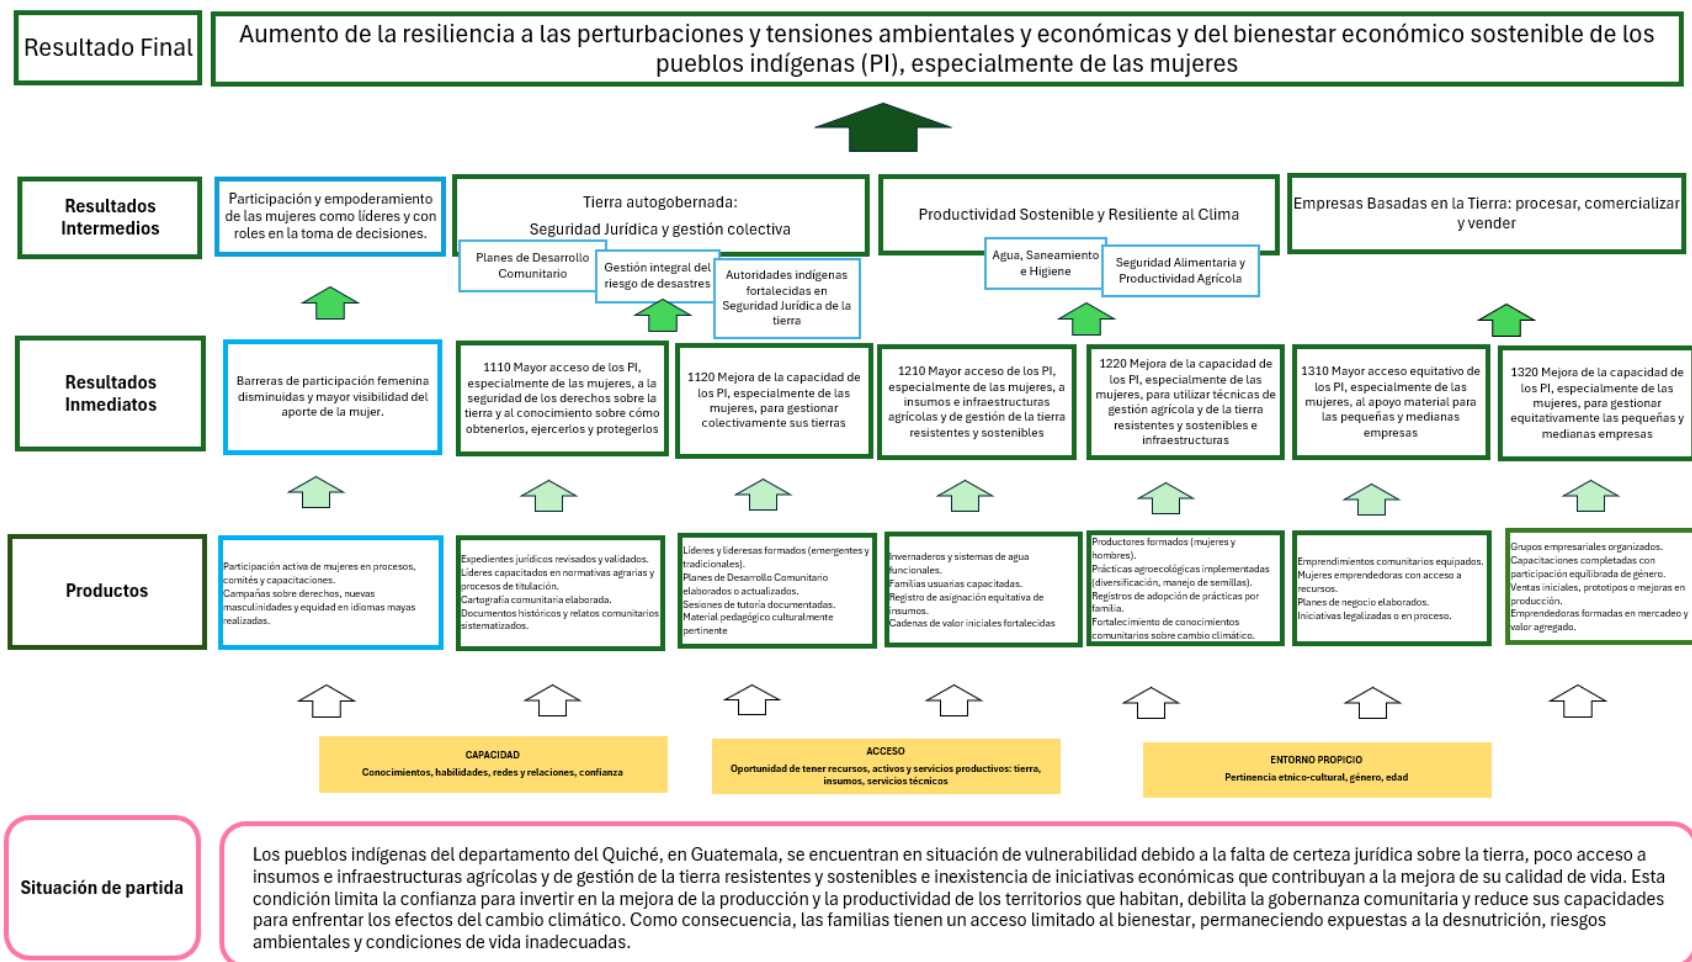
Resultado Final

Aumento de la resiliencia a las perturbaciones y tensiones ambientales y económicas y del bienestar económico sostenible de los pueblos indígenas (PI), especialmente de las mujeres

Resultados Intermedios

Participación y empoderamiento de las mujeres como líderes y con roles en la toma de decisiones.

Tierra autogobernada: Seguridad Jurídica y gestión colectiva

Planes de Desarrollo Comunitario

Gestión integral del riesgo de desastres

Autoridades indígenas fortalecidas en Seguridad Jurídica de la tierra

Productividad Sostenible y Resiliente al Clima

Agua, Saneamiento e Higiene

Seguridad Alimentaria y Productividad Agrícola

Empresas Basadas en la Tierra: procesar, comercializar y vender

Resultados Inmediatos

Barreras de participación femenina disminuidas y mayor visibilidad del aporte de la mujer.

1110 Mayor acceso de los PI, especialmente de las mujeres, a la seguridad de los derechos sobre la tierra y al conocimiento sobre cómo obtenerlos, ejercerlos y protegerlos

1120 Mejora de la capacidad de los PI, especialmente de las mujeres, para gestionar colectivamente sus tierras

1210 Mayor acceso de los PI, especialmente de las mujeres, a insumos e infraestructuras agrícolas y de gestión de la tierra resistentes y sostenibles

1220 Mejora de la capacidad de los PI, especialmente de las mujeres, para utilizar técnicas de gestión agrícola y de la tierra resistentes y sostenibles e infraestructuras

1310 Mayor acceso equitativo de los PI, especialmente de las mujeres, al apoyo material para las pequeñas y medianas empresas

1320 Mejora de la capacidad de los PI, especialmente de las mujeres, para gestionar equitativamente las pequeñas y medianas empresas

Productos

Participación activa de mujeres en procesos, comités y capacitaciones.
Campañas sobre derechos, nuevas masculinidades y equidad en idiomas mayas realizadas.

Expedientes jurídicos revisados y validados.
Líderes capacitados en normativas agrarias y procesos de titulación.
Cartografía comunitaria elaborada.
Documentos históricos y relatos comunitarios sistematizados.

Líderes y lideresas formados (emergentes y tradicionales).
Planes de Desarrollo Comunitario elaborados o actualizados.
Sesiones de tutoría documentadas.
Material pedagógico culturalmente pertinente

Invernaderos y sistemas de agua funcionales.
Familias usuarias capacitadas.
Registro de asignación equitativa de insumos.
Cadenas de valor iniciales fortalecidas

Productores formados (mujeres y hombres).
Prácticas agroecológicas implementadas (diversificación, manejo de semillas).
Registros de adopción de prácticas por familia.
Fortalecimiento de conocimientos comunitarios sobre cambio climático.

Emprendimientos comunitarios equipados.
Mujeres emprendedoras con acceso a recursos.
Planes de negocio elaborados.
Iniciativas legalizadas o en proceso.

Grupos empresariales organizados.
Capacitaciones completadas con participación equilibrada de género.
Ventas iniciales, prototipos o mejoras en producción.
Emprendedoras formadas en mercadeo y valor agregado.

CAPACIDAD
Conocimientos, habilidades, redes y relaciones, confianza

ACCESO
Oportunidad de tener recursos, activos y servicios productivos: tierra, insumos, servicios técnicos

ENTORNO PROPICIO
Pertinencia etnico-cultural, género, edad

Situación de partida

Los pueblos indígenas del departamento del Quiché, en Guatemala, se encuentran en situación de vulnerabilidad debido a la falta de certeza jurídica sobre la tierra, poco acceso a insumos e infraestructuras agrícolas y de gestión de la tierra resistentes y sostenibles e inexistencia de iniciativas económicas que contribuyan a la mejora de su calidad de vida. Esta condición limita la confianza para invertir en la mejora de la producción y la productividad de los territorios que habitan, debilita la gobernanza comunitaria y reduce sus capacidades para enfrentar los efectos del cambio climático. Como consecuencia, las familias tienen un acceso limitado al bienestar, permaneciendo expuestas a la desnutrición, riesgos ambientales y condiciones de vida inadecuadas.